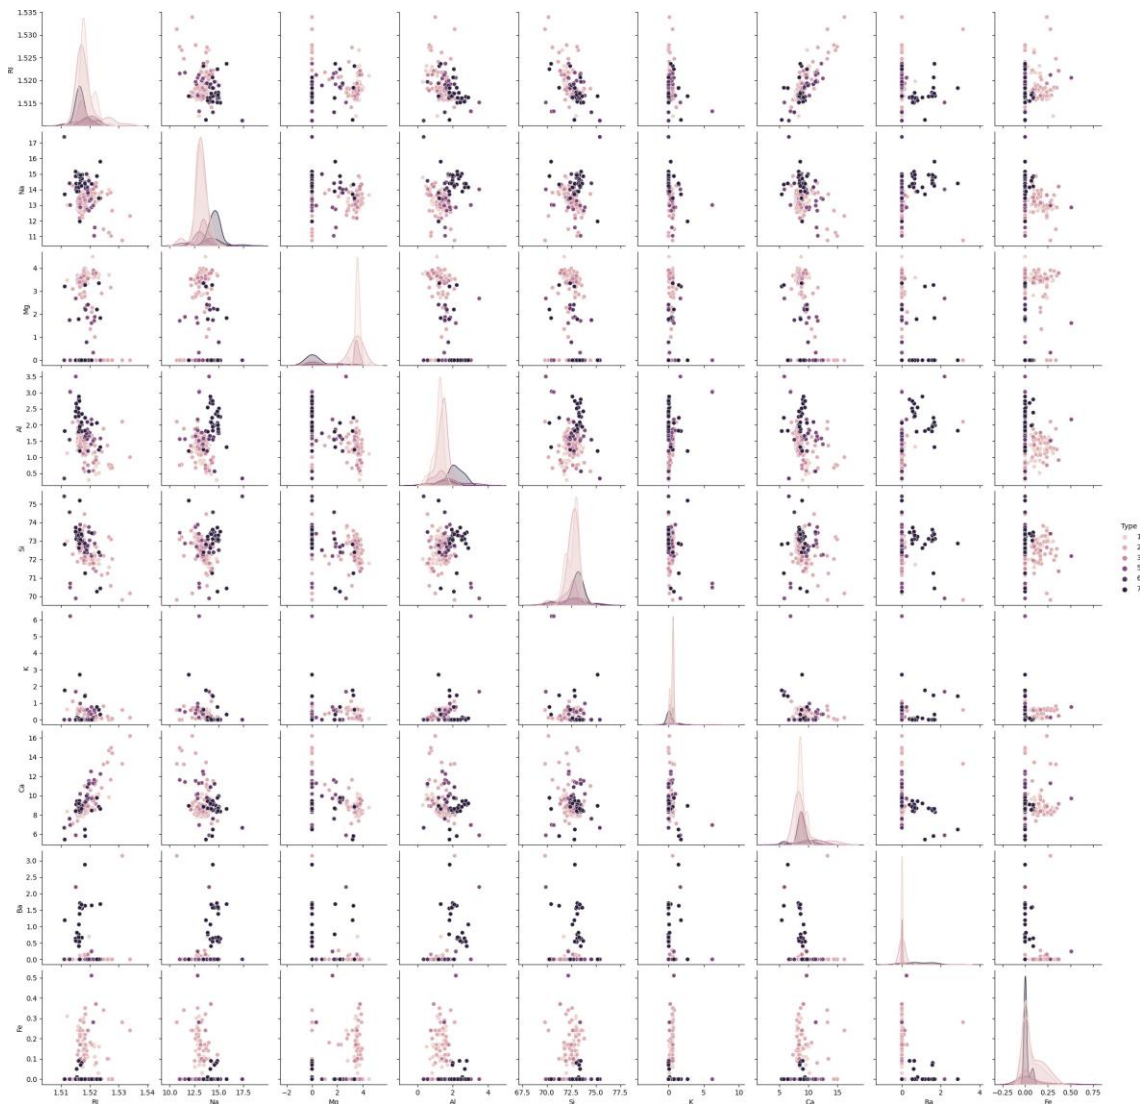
1.535
1.530
1.525
1.520
1.515
RI

17
16
15
14
13
12
11
Na

4
3
2
1
0
Mg

3.5
3.0
2.5
2.0
1.5
1.0
0.5
Al

75
74
73
72
71
70
Si

6
5
4
3
2
1
0
K

16
14
12
10
8
6
Ca

3.0
2.5
2.0
1.5
1.0
0.5
0.0
Ba

0.5
0.4
0.3
0.2
0.1
0.0
Fe

1.51 1.52 1.53 1.54
RI

10.0 12.5 15.0 17.5
Na

-2 0 2 4
Mg

0 2 4
Al

67.5 70.0 72.5 75.0 77.5
Si

0 5 10
K

5 10 15
Ca

0 2 4
Ba

-0.25 0.00 0.25 0.50 0.75
Fe

Type
1
2
3
5
6
7